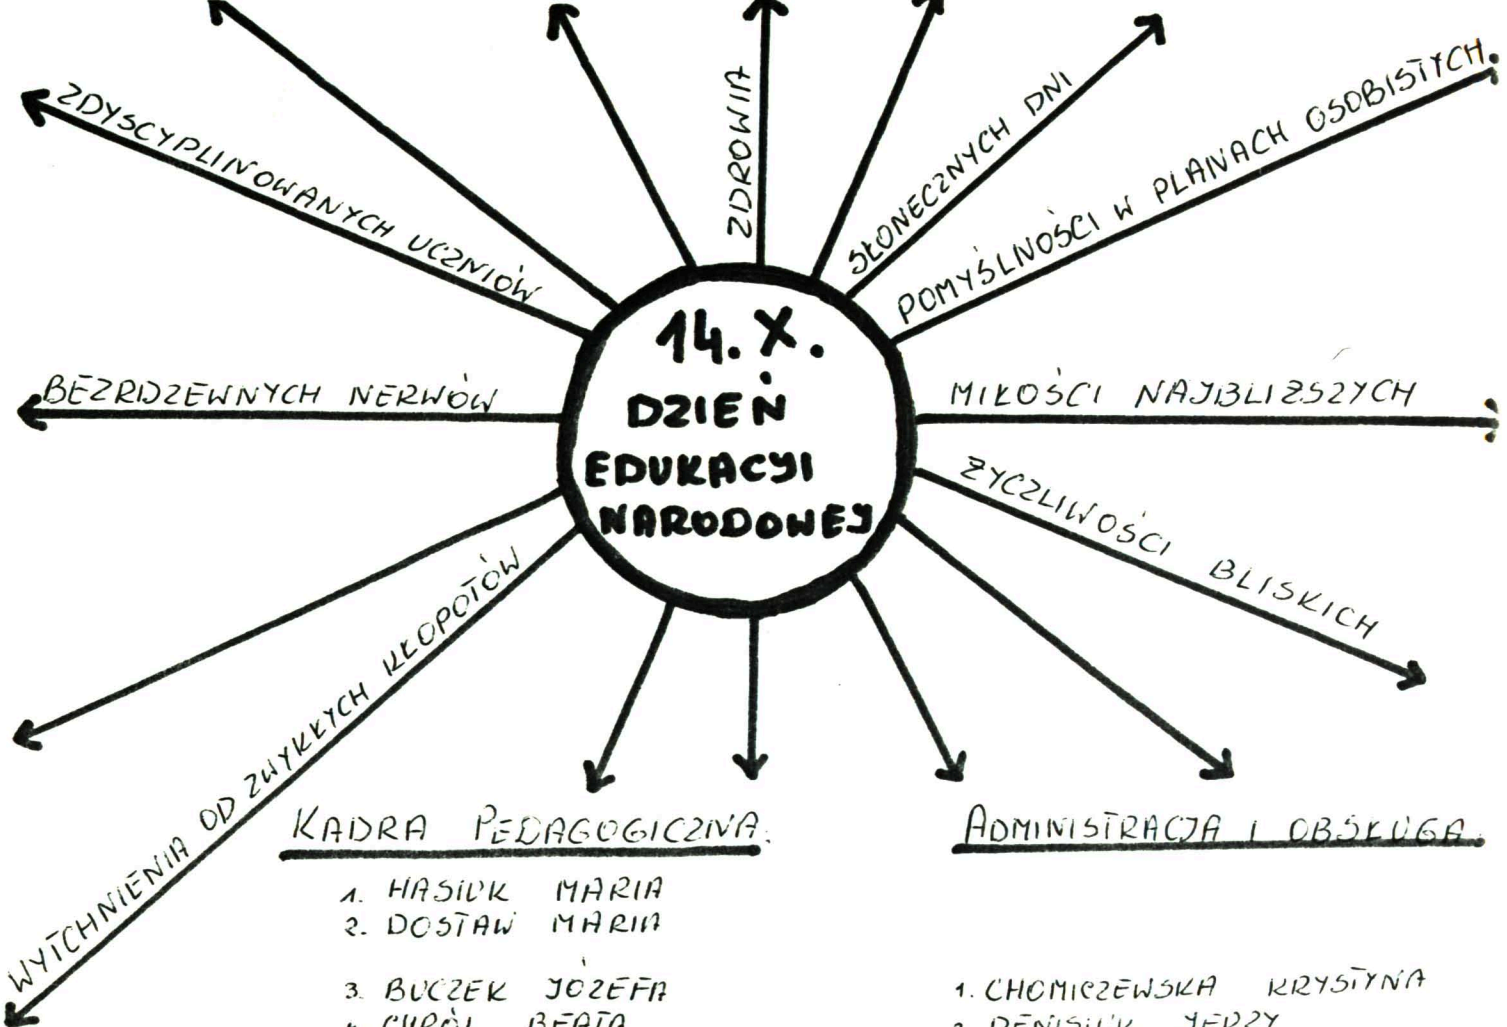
14. X.
DZIEŃ EDUKACYI NARODOWEJ

ZDYSCYPLINOWANYCH UCZNIÓW

ZDROWIA

SŁONECZNYCH DNI

POMYŚLNOŚCI W PLANACH OSOBISTYCH.

BEZRDZEWNYCH NERWÓW

MIŁOŚCI NAJBLIŻSZYCH

ŻYCZLIWOŚCI BLISKICH

WYTCHNIENIA OD ZWYKŁYCH KŁOPOTÓW

KADRA PEDAGOGICZNA:

1. HASIUK MARIA
2. DOSTAW MARIA
3. BUCZEK JÓZEFA
4. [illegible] BEATA

ADMINISTRACJA I OBSŁUGA.

1. CHOMICZEWSKA KRYSTYNA
2. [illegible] JERZY